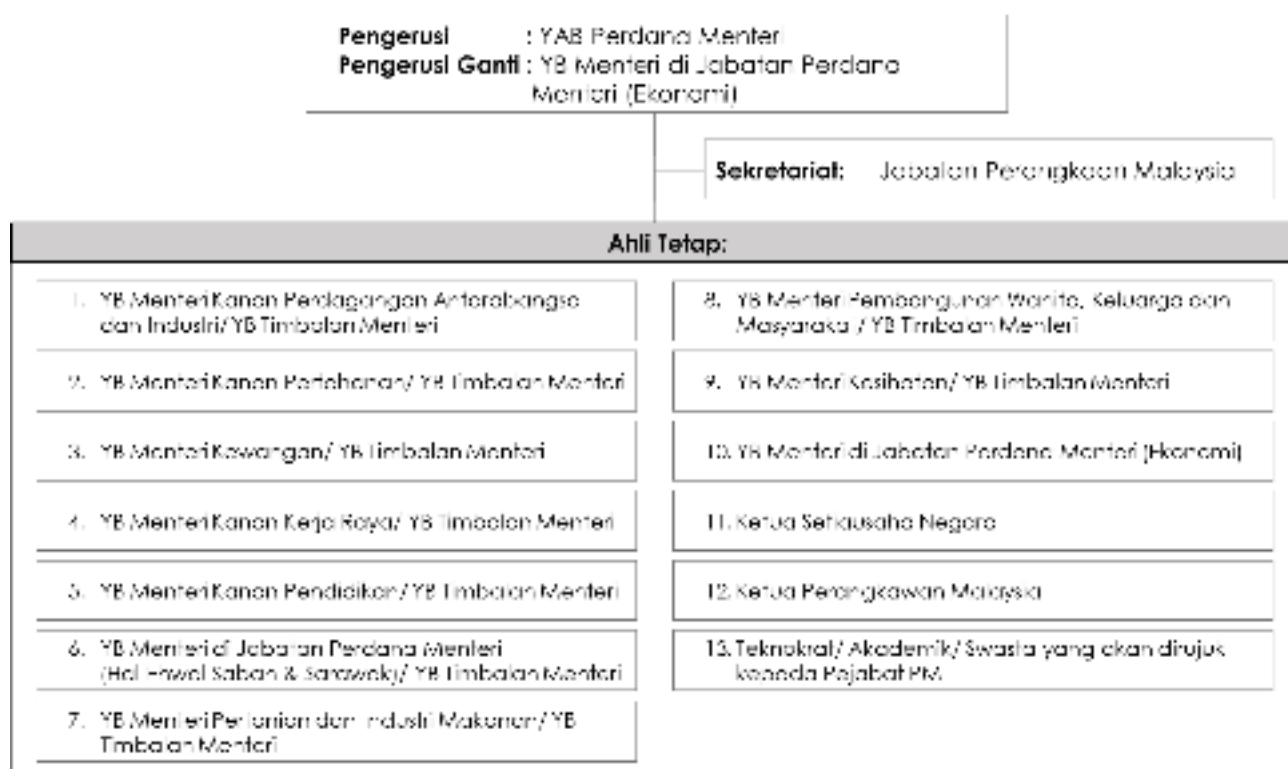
Pengerusi : YAB Perdana Menteri
Pengerusi Ganti : YB Menteri di Jabatan Perdana Menteri (Ekonomi)

Sekretariat: Jabatan Perangkaan Malaysia

Ahli Tetap:

1. YB Menteri Kanan Perdagangan Antarabangsa dan Industri/ YB Timbalan Menteri

2. YB Menteri Kanan Pertahanan/ YB Timbalan Menteri

3. YB Menteri Kewangan/ YB Timbalan Menteri

4. YB Menteri Kanan Kerja Raya/ YB Timbalan Menteri

5. YB Menteri Kanan Pendidikan / YB Timbalan Menteri

6. YB Menteri di Jabatan Perdana Menteri (Hal Ehwal Sabah & Sarawak)/ YB Timbalan Menteri

7. YB Menteri Pertanian dan Industri Makanan / YB Timbalan Menteri

8. YB Menteri Pembangunan Wanita, Keluarga dan Masyarakat / YB Timbalan Menteri

9. YB Menteri Kesihatan/ YB Timbalan Menteri

10. YB Menteri di Jabatan Perdana Menteri (Ekonomi)

11. Ketua Setiausaha Negara

12. Ketua Perangkawan Malaysia

13. Teknokrat/ Akademik/ Swasta yang akan dirujuk kepada Pejabat PM.